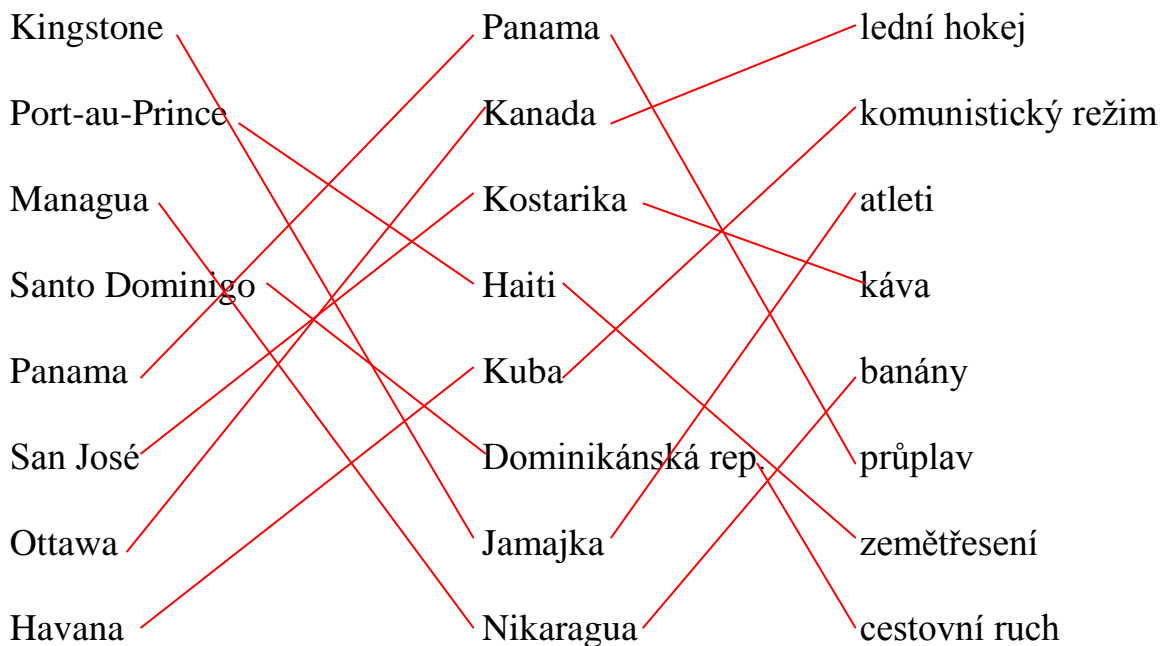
Kingstone
Port-au-Prince
Managua
Santo Dominigo
Panama
San José
Ottawa
Havana

Panama
Kanada
Kostarika
Haiti
Kuba
Dominikánská rep.
Jamajka
Nikaragua

lední hokej
komunistický režim
atleti
káva
banány
průplav
zemětřesení
cestovní ruch